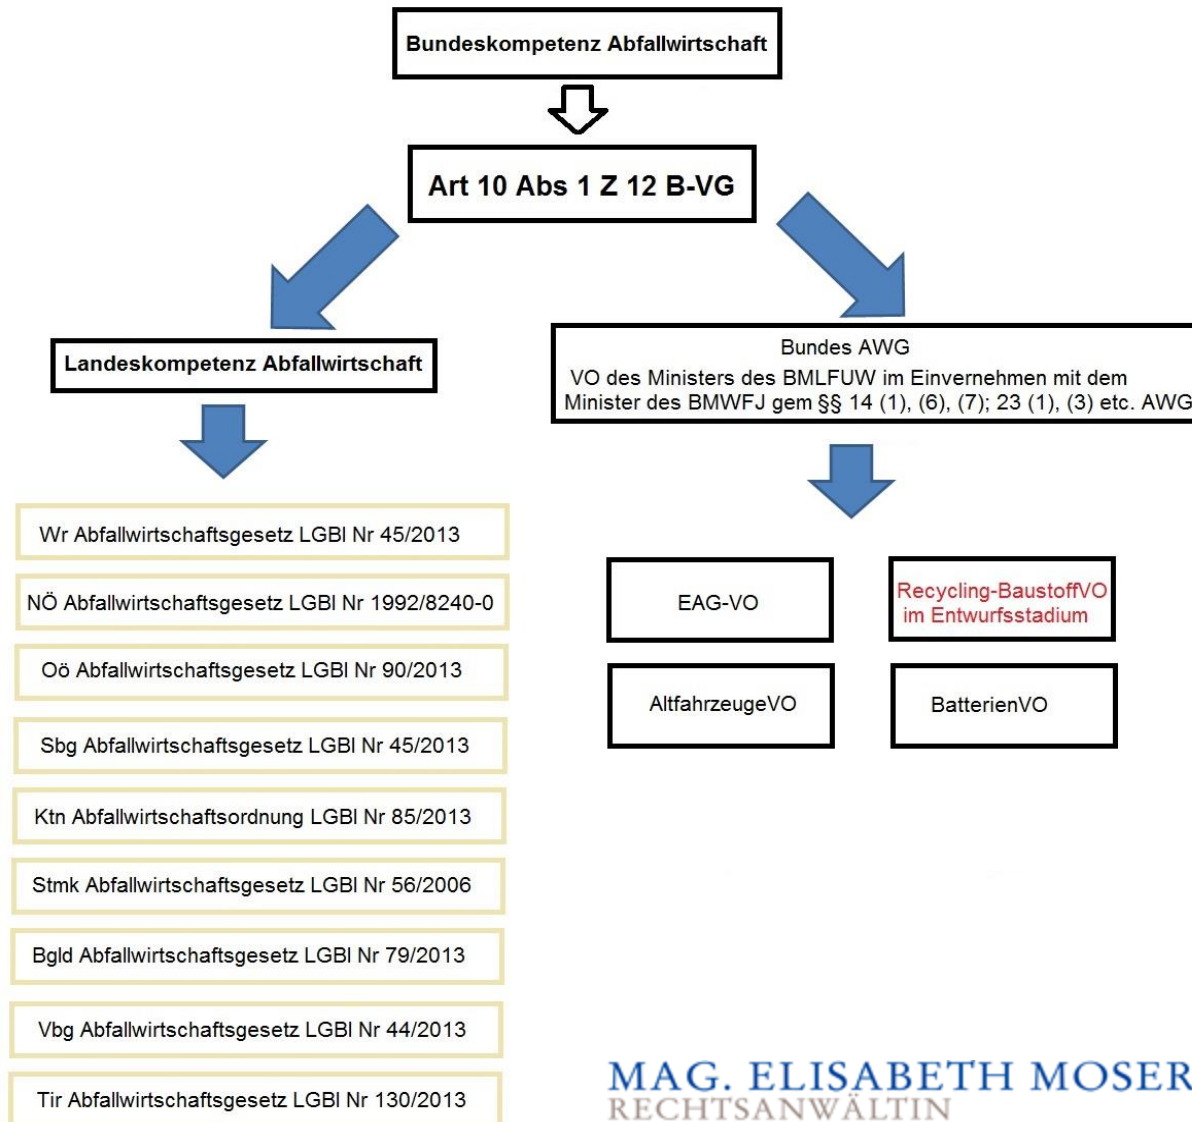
Bundeskompetenz Abfallwirtschaft

Art 10 Abs 1 Z 12 B-VG

Landeskompetenz Abfallwirtschaft

Bundes AWG
VO des Ministers des BMLFUW im Einvernehmen mit dem Minister des BMWFJ gem §§ 14 (1), (6), (7); 23 (1), (3) etc. AWG

Wr Abfallwirtschaftsgesetz LGBl Nr 45/2013

NÖ Abfallwirtschaftsgesetz LGBl Nr 1992/8240-0

Oö Abfallwirtschaftsgesetz LGBl Nr 90/2013

Sbg Abfallwirtschaftsgesetz LGBl Nr 45/2013

Ktn Abfallwirtschaftsordnung LGBl Nr 85/2013

Stmk Abfallwirtschaftsgesetz LGBl Nr 56/2006

Bgld Abfallwirtschaftsgesetz LGBl Nr 79/2013

Vbg Abfallwirtschaftsgesetz LGBl Nr 44/2013

Tir Abfallwirtschaftsgesetz LGBl Nr 130/2013

EAG-VO

Recycling-BaustoffVO im Entwurfsstadium

AltfahrzeugeVO

BatterienVO

MAG. ELISABETH MOSER
RECHTSANWÄLTIN